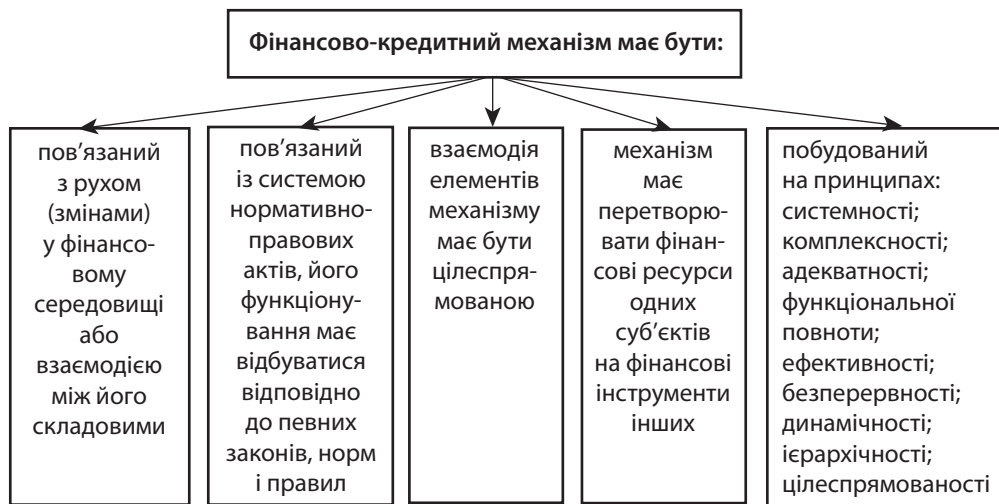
Фінансово-кредитний механізм має бути:

пов'язаний з рухом (змінами) у фінансовому середовищі або взаємодією між його складовими

пов'язаний із системою нормативно-правових актів, його функціонування має відбуватися відповідно до певних законів, норм і правил

взаємодія елементів механізму має бути цілеспрямованою

механізм має перетворювати фінансові ресурси одних суб'єктів на фінансові інструменти інших

побудований на принципах: системності; комплексності; адекватності; функціональної повноти; ефективності; безперервності; динамічності; ієрархічності; цілеспрямованості